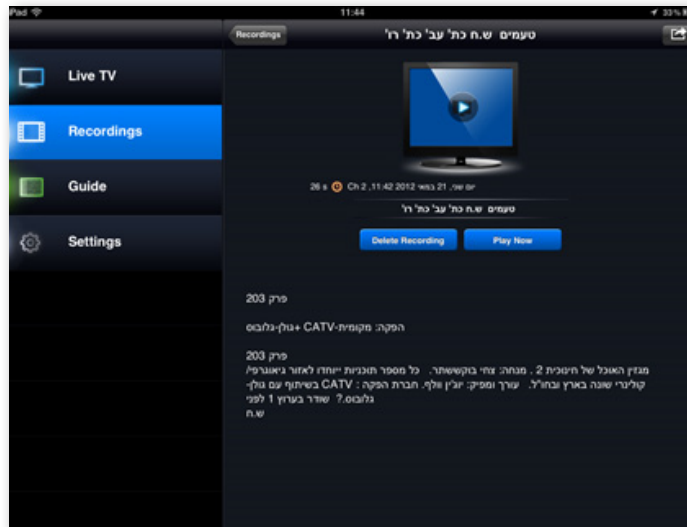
iPad
11:44
33%

Recordings
טעמים ש.ח כת' עב' כת' רו'

Live TV
Recordings
Guide
Settings

יום שני, 21 במאי 2012, 11:42 Ch 2
26 m

טעמים ש.ח כת' עב' כת' רו'

Delete Recording
Play Now

פרק 203

הפקה: מקומית-CATV +גוון-גלובוס

פרק 203
מגזין האוכל של חינוכית 2 . מנחה: צחי בוקששתר. כל מספר תוכניות ייוחדו לאזור גיאוגרפי/ קולינרי שונה בארץ ובחו"ל. עורך ומפיק: יובין וולף. חברת הפקה : CATV בשיתוף עם גוון-גלובוס.? שודר בערוץ 1 לפני
ש.ח